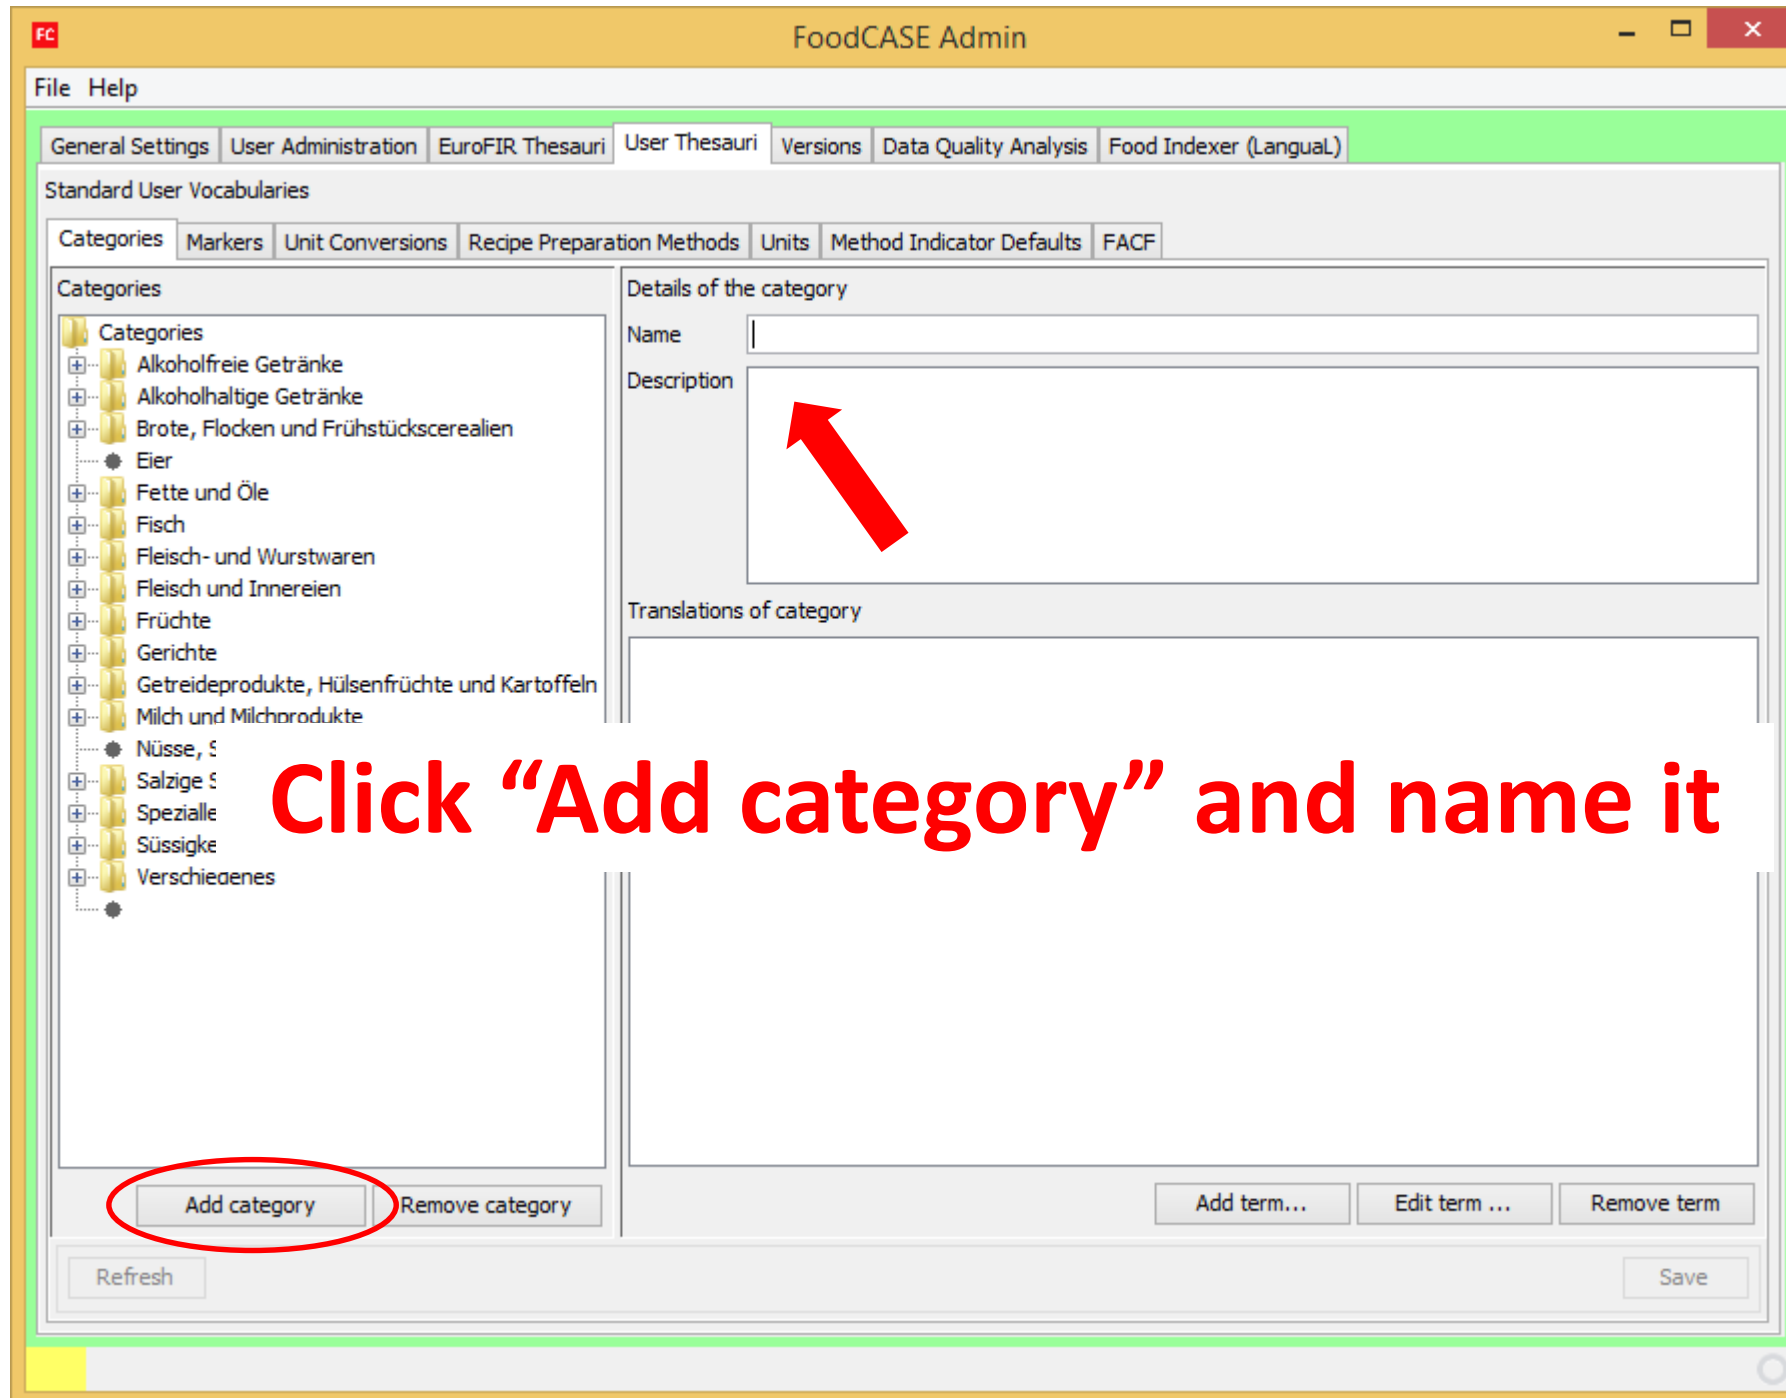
FC FoodCASE Admin

File Help

General Settings | User Administration | EuroFIR Thesauri | User Thesauri | Versions | Data Quality Analysis | Food Indexer (LanguaL)

Standard User Vocabularies

Categories | Markers | Unit Conversions | Recipe Preparation Methods | Units | Method Indicator Defaults | FACF

Categories

Categories
Alkoholfreie Getränke
Alkoholhaltige Getränke
Brote, Flocken und Frühstückscerealien
Eier
Fette und Öle
Fisch
Fleisch- und Wurstwaren
Fleisch und Innereien
Früchte
Gerichte
Getreideprodukte, Hülsenfrüchte und Kartoffeln
Milch und Milchprodukte
Nüsse, S
Salzige S
Spezialle
Süssigke
Verschiedenes

Details of the category

Name

Description

Translations of category

Click “Add category” and name it

Add category
Remove category

Add term...
Edit term ...
Remove term

Refresh

Save